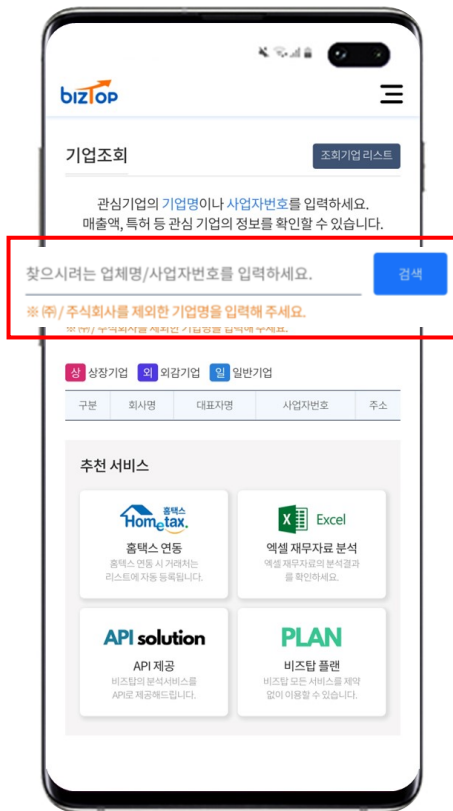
bizTOP

기업조회

조회기업 리스트

관심기업의 기업명이나 사업자번호를 입력하세요.
매출액, 특허 등 관심 기업의 정보를 확인할 수 있습니다.

찾으시려는 업체명/사업자번호를 입력하세요.

검색

※ (주) / 주식회사를 제외한 기업명을 입력해 주세요.

상 상장기업 외 외감기업 일 일반기업

| 구분 | 회사명 | 대표자명 | 사업자번호 | 주소 |
|---|---|---|---|---|

추천 서비스

홈택스 Hometax.
홈택스 연동
홈택스 연동 시 거래처는 리스트에 자동 등록됩니다.

Excel
엑셀 재무자료 분석
엑셀 재무자료의 분석결과를 확인하세요.

API solution
API 제공
비즈탑의 분석서비스를 API로 제공해드립니다.

PLAN
비즈탑 플랜
비즈탑 모든 서비스를 제약 없이 이용할 수 있습니다.